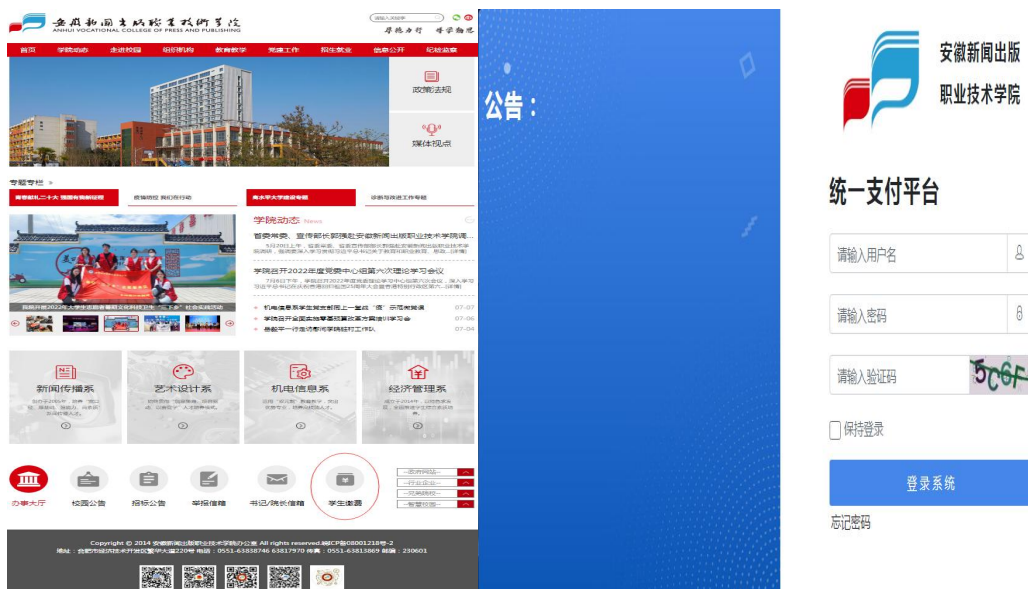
安徽新闻出版职业技术学院
ANHUI VOCATIONAL COLLEGE OF PRESS AND PUBLISHING

请输入关键字

厚德力行 传承创新

首页 学院概况 走进校园 组织机构 教育教学 党建工作 招生就业 信息公开 纪检监察

政策法规

媒体视点

专题专栏

学院动态 News

首委常委、宣传部长郭强赴安徽新闻出版职业技术学院调...

学院召开2022年度党委中心组第六次理论学习会议

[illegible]

新闻传播系

艺术设计系

机电信息系

经济管理系

办事大厅 校园公告 招标公告 举报信箱 书记/院长信箱 学生缴费

Copyright © 2014 安徽新闻出版职业技术学院办公室 All rights reserved.皖ICP备08001218号-2

地址：合肥市经济技术开发区繁华大道220号 电话：0551-63838746 63817970 传真：0551-63813869 邮编：230601

公告：

安徽新闻出版
职业技术学院

统一支付平台

请输入用户名

请输入密码

请输入验证码

保持登录

登录系统

忘记密码